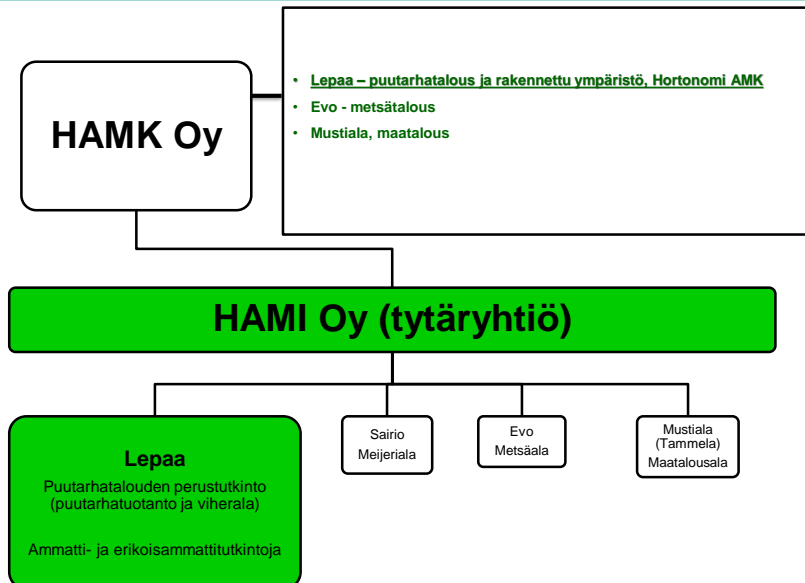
HAMK Oy

- Lepaa – puutarhatalous ja rakennettu ympäristö, Hortonomi AMK
- Evo - metsätalous
- Mustiala, maatalous

HAMI Oy (tytäryhtiö)

Lepaa
Puutarhatalouden perustutkinto (puutarhatuotanto ja viherala)

Ammatti- ja erikoisammattitutkintoja

Sairio
Meijeriala

Evo
Metsäala

Mustiala
(Tammela)
Maatalousala